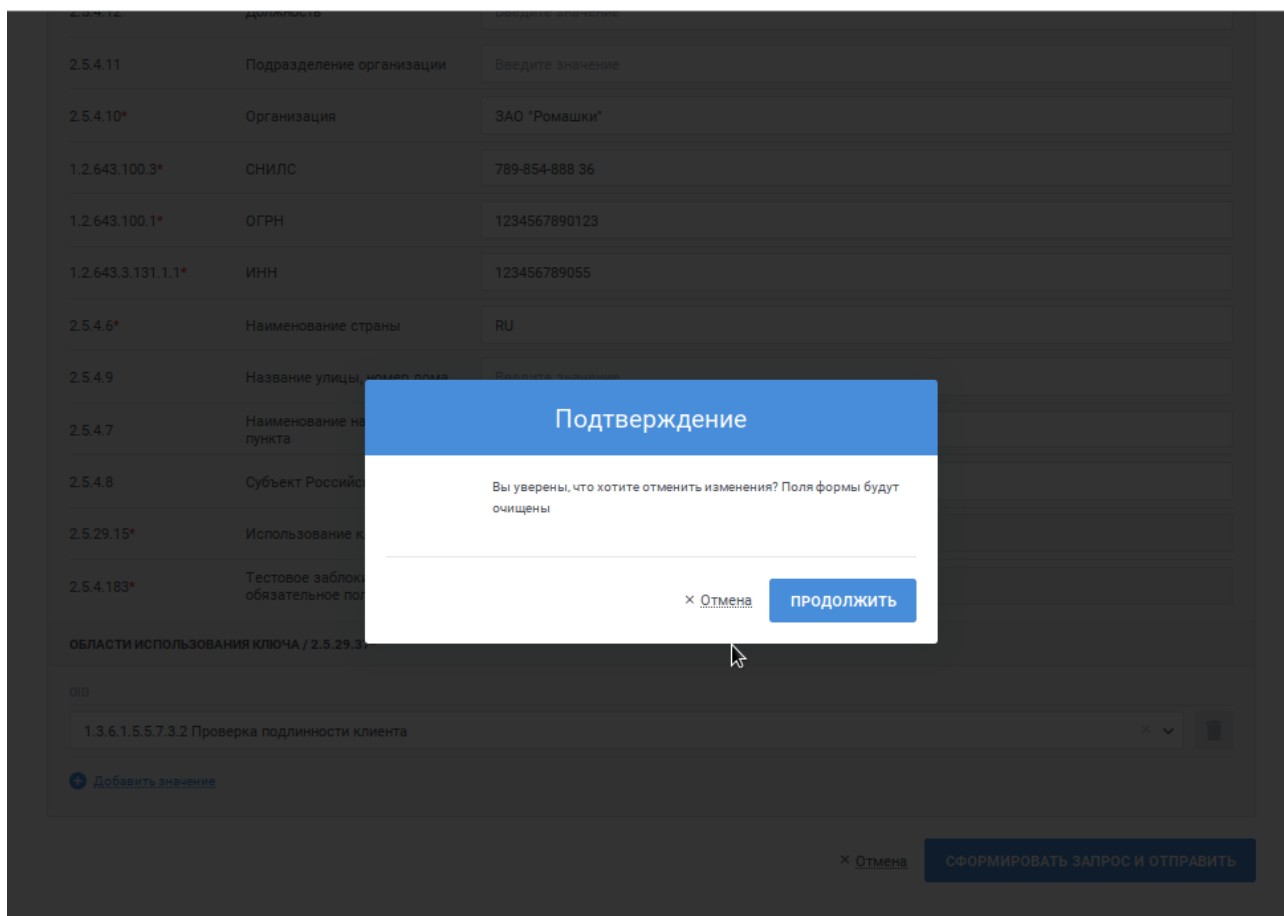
2.5.4.12 Должность Введите значение

| | | |
|---|---|---|
| 2.5.4.11 | Подразделение организации | Введите значение |
| 2.5.4.10* | Организация | ЗАО "Ромашки" |
| 1.2.643.100.3* | СНИЛС | 789-854-888 36 |
| 1.2.643.100.1* | ОГРН | 1234567890123 |
| 1.2.643.3.131.1.1* | ИНН | 123456789055 |
| 2.5.4.6* | Наименование страны | RU |
| 2.5.4.9 | Название улицы, номер дома | Введите значение |
| 2.5.4.7 | Наименование на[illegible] пункта | |
| 2.5.4.8 | Субъект Российс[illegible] | |
| 2.5.29.15* | Использование к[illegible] | |
| 2.5.4.183* | Тестовое заблок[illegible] обязательное пол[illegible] | |

Подтверждение

Вы уверены, что хотите отменить изменения? Поля формы будут очищены

× Отмена ПРОДОЛЖИТЬ

ОБЛАСТИ ИСПОЛЬЗОВАНИЯ КЛЮЧА / 2.5.29.37

OID

1.3.6.1.5.5.7.3.2 Проверка подлинности клиента

Добавить значение

× Отмена СФОРМИРОВАТЬ ЗАПРОС И ОТПРАВИТЬ